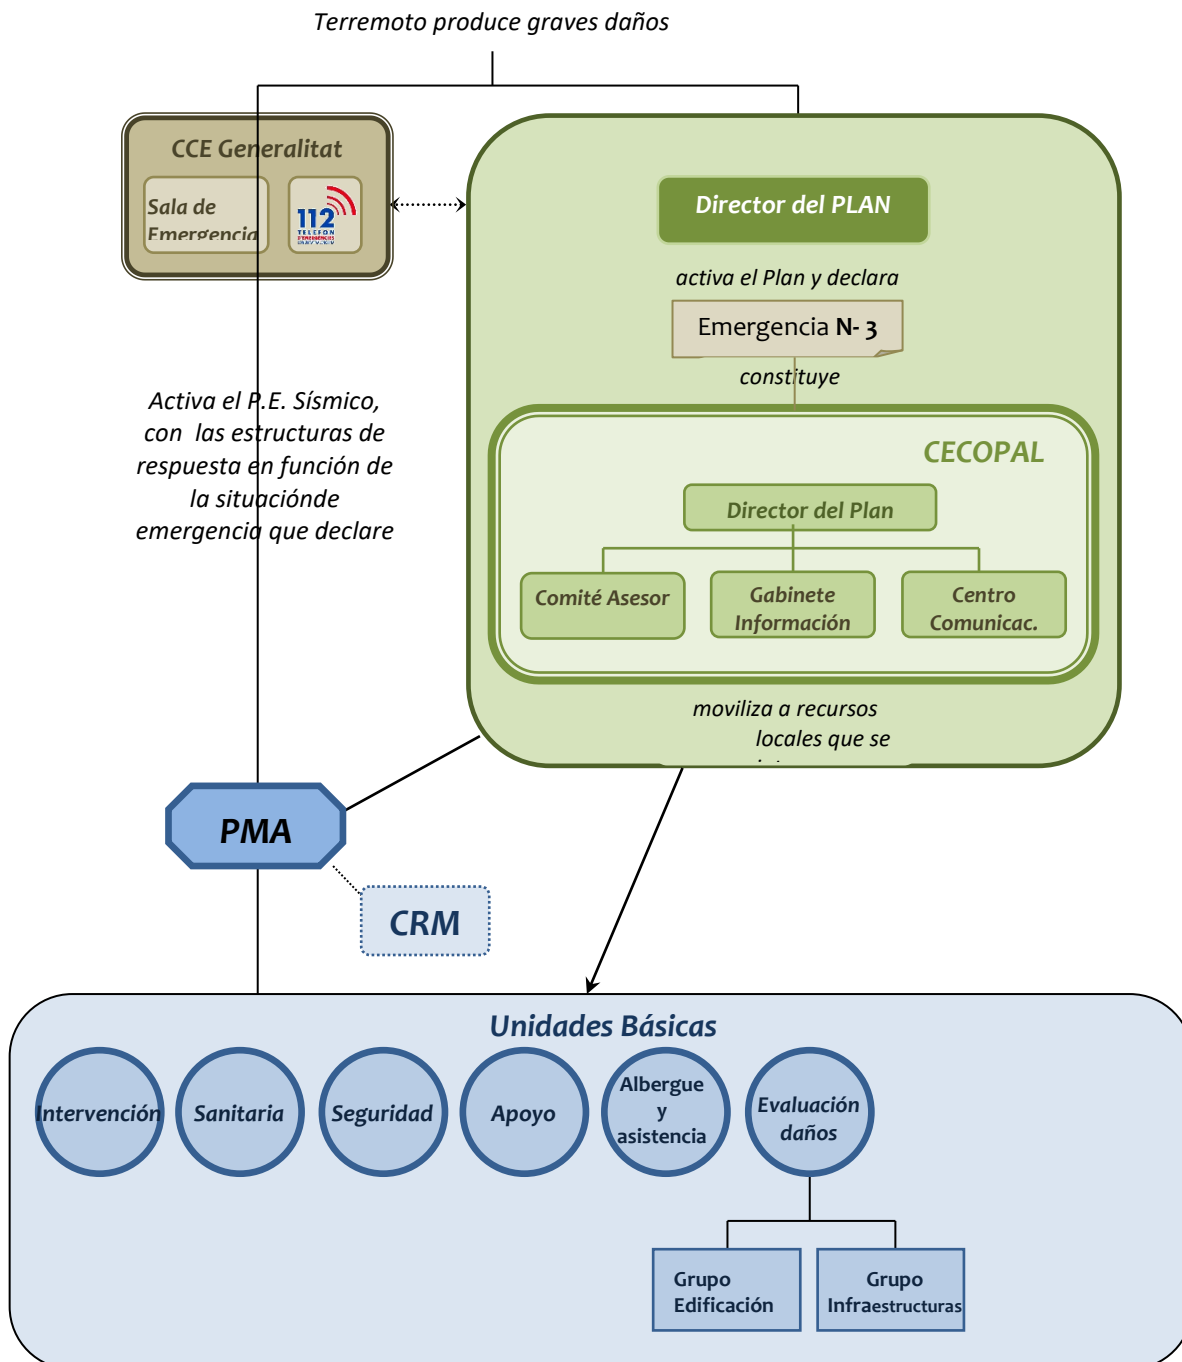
Terremoto produce graves daños

CCE Generalitat

Sala de Emergencia

112 TELEFON D'EMERGÈNCIES

Director del PLAN

activa el Plan y declara

Emergencia N- 3

constituye

Activa el P.E. Sísmico, con las estructuras de respuesta en función de la situacióndе emergencia que declare

CECOPAL

Director del Plan

Comité Asesor

Gabinete Información

Centro Comunicac.

moviliza a recursos locales que se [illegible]

PMA

CRM

Unidades Básicas

Intervención

Sanitaria

Seguridad

Apoyo

Albergue y asistencia

Evaluación daños

Grupo Edificación

Grupo Infraestructuras